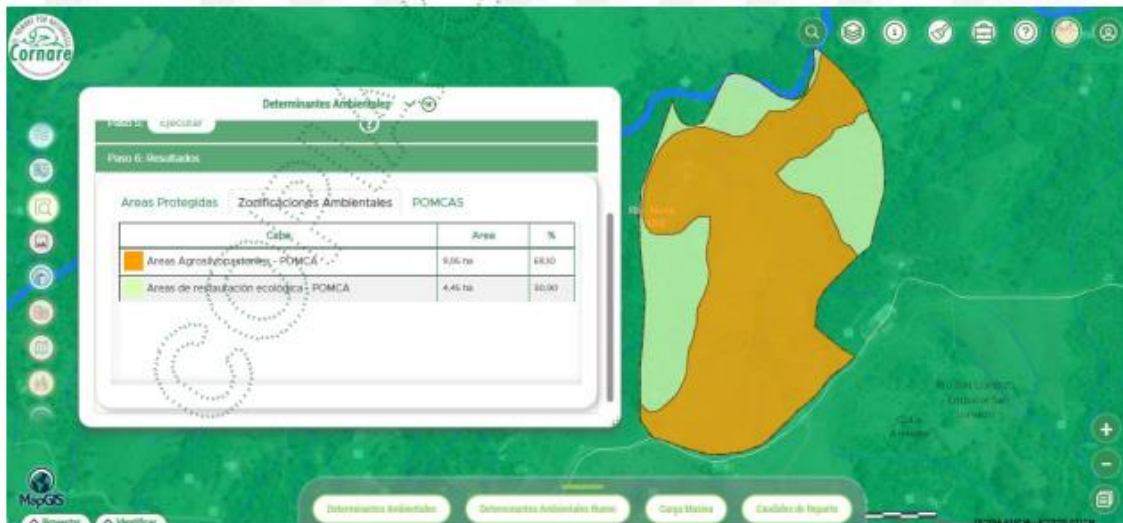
Cornare

Determinantes Ambientales

Paso 5: Ejecutar

Paso 6: Resultados

Areas Protegidas | Zonificaciones Ambientales | POMCAS

| Capa | Area | % |
|---|---|---|
| Areas Agrosilvopastoriles - POMCA | 9,86 ha | 69,10 |
| Areas de restauración ecológica - POMCA | 4,45 ha | 30,90 |

MapGIS

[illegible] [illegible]

Determinantes Ambientales | Determinantes Ambientales Nuevo | Carga Maxima | Caudales de Reparto

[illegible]